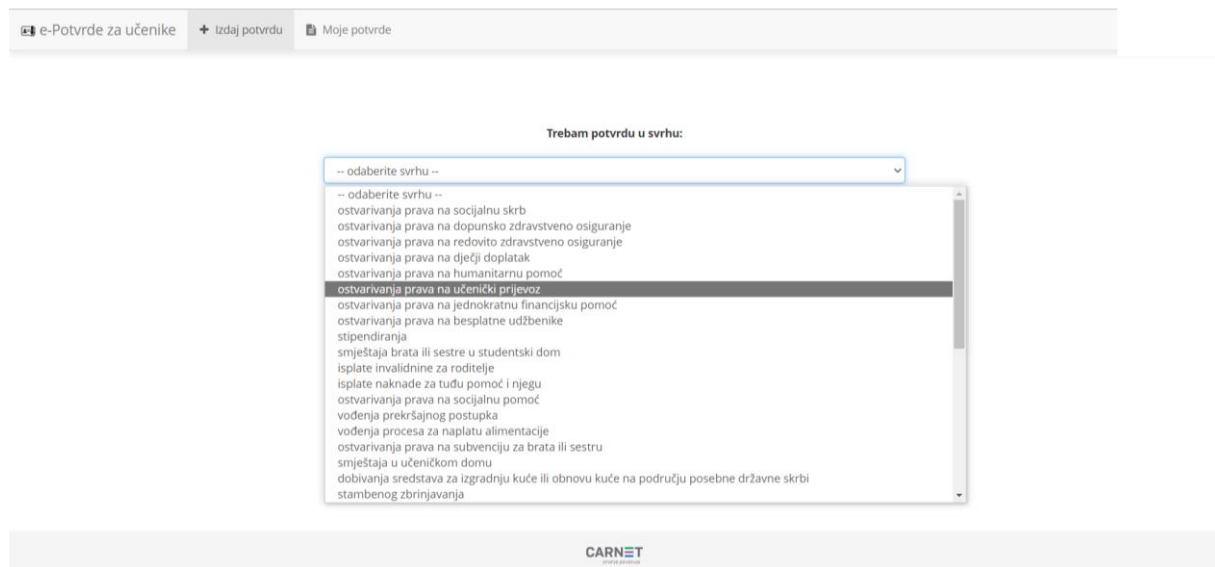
e-Potvrde za učenike
+ Izdaj potvrdu
Moje potvrde

Trebam potvrdu u svrhu:

-- odaberite svrhu --

-- odaberite svrhu --
ostvarivanja prava na socijalnu skrb
ostvarivanja prava na dopunsko zdravstveno osiguranje
ostvarivanja prava na redovito zdravstveno osiguranje
ostvarivanja prava na dječji doplatak
ostvarivanja prava na humanitarnu pomoć
ostvarivanja prava na učenički prijevoz
ostvarivanja prava na jednokratnu financijsku pomoć
ostvarivanja prava na besplatne udžbenike
stipendiranja
smještaja brata ili sestre u studentski dom
isplate invalidnine za roditelje
isplate naknade za tuđu pomoć i njegu
ostvarivanja prava na socijalnu pomoć
vođenja prekršajnog postupka
vođenja procesa za naplatu alimentacije
ostvarivanja prava na subvenciju za brata ili sestru
smještaja u učeničkom domu
dobivanja sredstava za izgradnju kuće ili obnovu kuće na području posebne državne skrbi
stambenog zbrinjavanja

CARNET